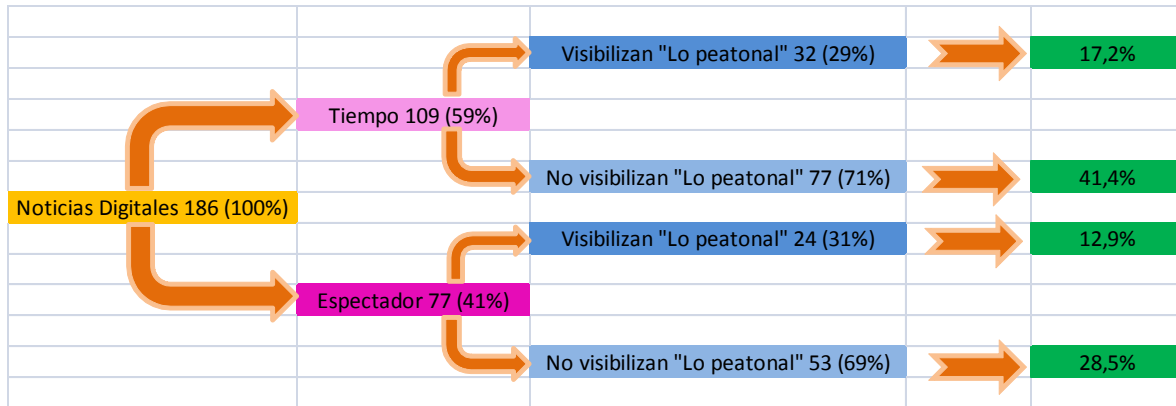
Noticias Digitales 186 (100%)

Tiempo 109 (59%)

Visibilizan "Lo peatonal" 32 (29%)

17,2%

No visibilizan "Lo peatonal" 77 (71%)

41,4%

Espectador 77 (41%)

Visibilizan "Lo peatonal" 24 (31%)

12,9%

No visibilizan "Lo peatonal" 53 (69%)

28,5%